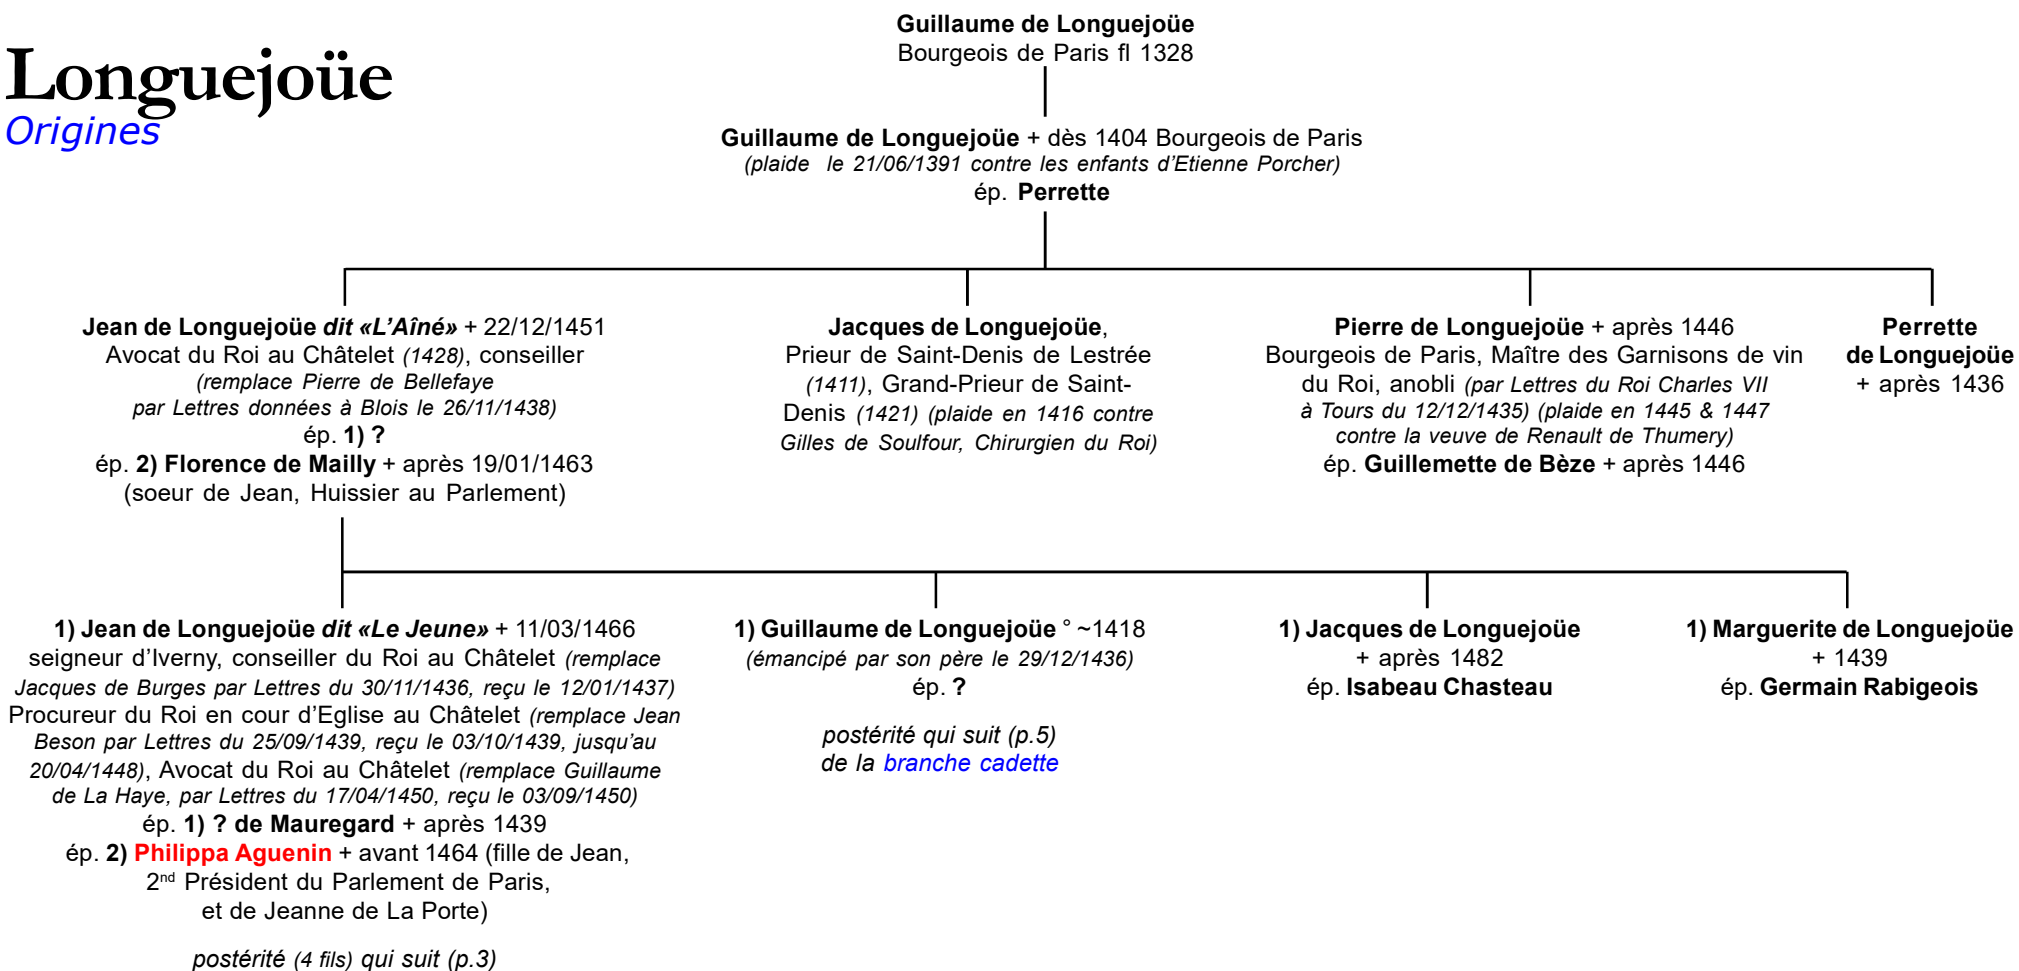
Longuejoüe
Origines

Guillaume de Longuejoüe
Bourgeois de Paris fl 1328

Guillaume de Longuejoüe + dès 1404 Bourgeois de Paris
(plaide le 21/06/1391 contre les enfants d'Etienne Porcher)
ép. Perrette

Jean de Longuejoüe dit «L'Aîné» + 22/12/1451
Avocat du Roi au Châtelet (1428), conseiller (remplace Pierre de Bellefaye par Lettres données à Blois le 26/11/1438)
ép. 1) ?
ép. 2) Florence de Mailly + après 19/01/1463
(soeur de Jean, Huissier au Parlement)

Jacques de Longuejoüe,
Prieur de Saint-Denis de Lestrée (1411), Grand-Prieur de Saint-Denis (1421) (plaide en 1416 contre Gilles de Soulfour, Chirurgien du Roi)

Pierre de Longuejoüe + après 1446
Bourgeois de Paris, Maître des Garnisons de vin du Roi, anobli (par Lettres du Roi Charles VII à Tours du 12/12/1435) (plaide en 1445 & 1447 contre la veuve de Renault de Thumery)
ép. Guillemette de Bèze + après 1446

Perrette
de Longuejoüe
+ après 1436

1) Jean de Longuejoüe dit «Le Jeune» + 11/03/1466
seigneur d'Iverny, conseiller du Roi au Châtelet (remplace Jacques de Burges par Lettres du 30/11/1436, reçu le 12/01/1437)
Procureur du Roi en cour d'Eglise au Châtelet (remplace Jean Beson par Lettres du 25/09/1439, reçu le 03/10/1439, jusqu'au 20/04/1448), Avocat du Roi au Châtelet (remplace Guillaume de La Haye, par Lettres du 17/04/1450, reçu le 03/09/1450)
ép. 1) ? de Mauregard + après 1439
ép. 2) Philippa Aguenin + avant 1464 (fille de Jean, 2$^{nd}$ Président du Parlement de Paris, et de Jeanne de La Porte)

postérité (4 fils) qui suit (p.3)

1) Guillaume de Longuejoüe ° ~1418
(émancipé par son père le 29/12/1436)
ép. ?

postérité qui suit (p.5)
de la branche cadette

1) Jacques de Longuejoüe
+ après 1482
ép. Isabeau Chasteau

1) Marguerite de Longuejoüe
+ 1439
ép. Germain Rabigeois